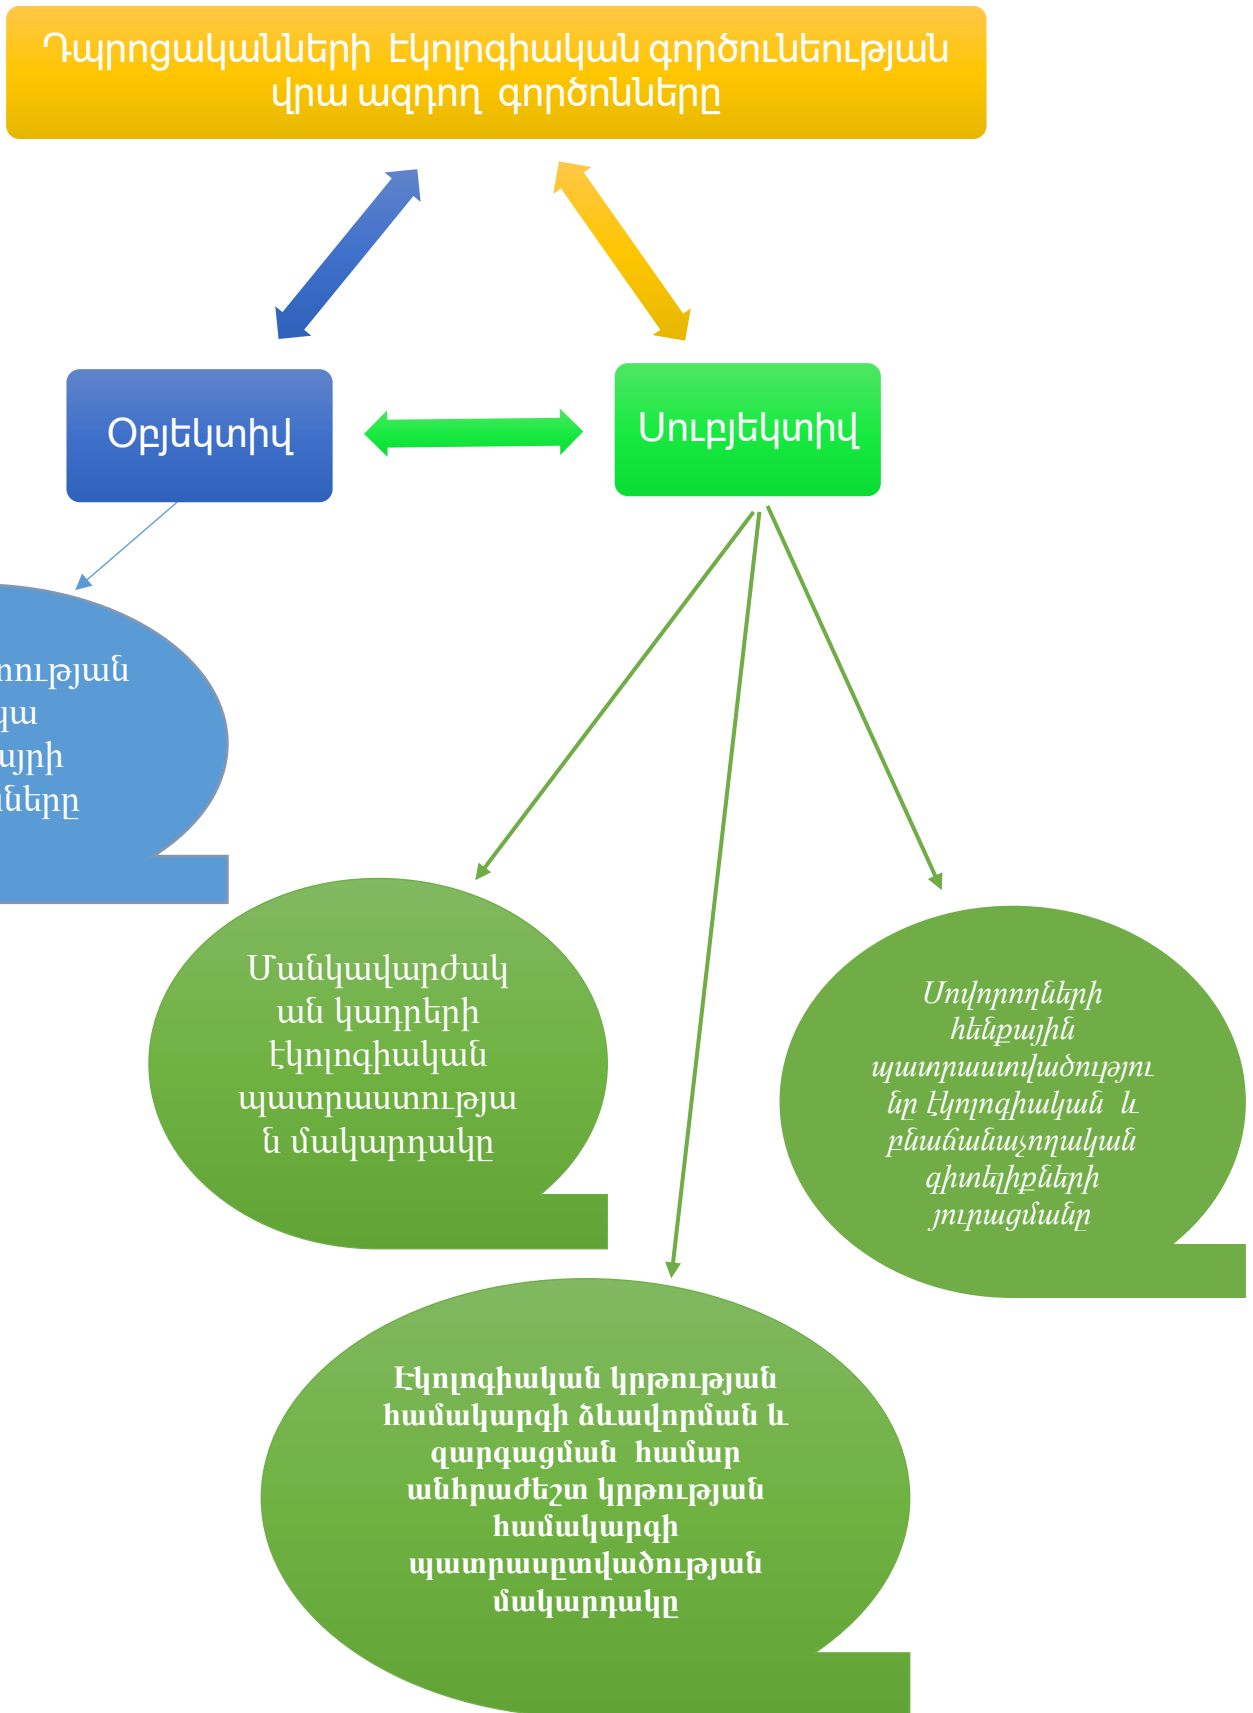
Դպրոցականների էկոլոգիական գործունեության վրա ազդող գործոնները

Օբյեկտիվ

Սուբյեկտիվ

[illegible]ության
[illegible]ա
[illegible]այրի
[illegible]ները

Մանկավարժական կադրերի էկոլոգիական պատրաստության մակարդակը

Սովորողների հենքային պատրաստվածությունը էկոլոգիական և բնածանաչողական գիտելիքների յուրացմանը

Էկոլոգիական կրթության համակարգի ձևավորման և զարգացման համար անհրաժեշտ կրթության համակարգի պատրաստվածության մակարդակը